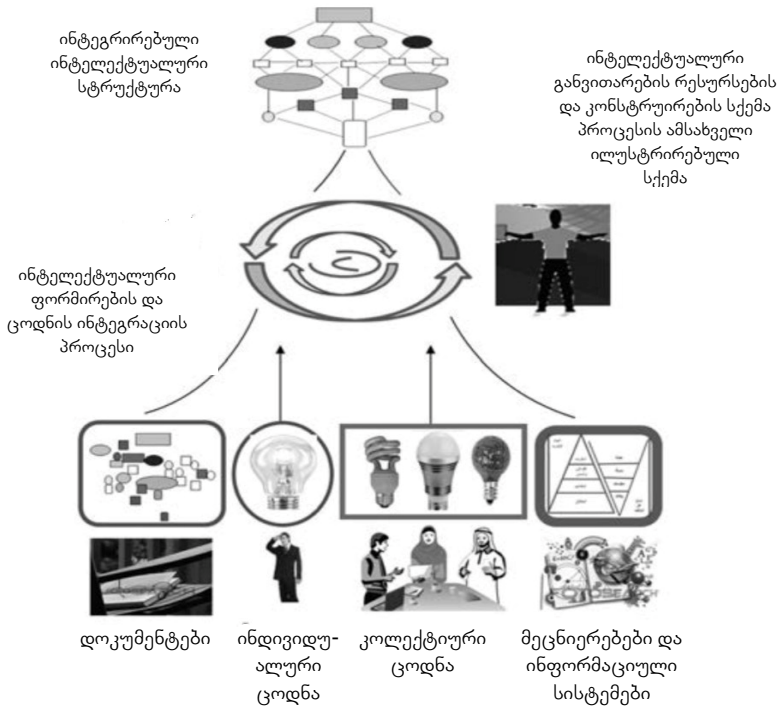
ინტეგრირებული ინტელექტუალური სტრუქტურა

ინტელექტუალური განვითარების რესურსების და კონსტრუირების სქემა პროცესის ამსახველი ილუსტრირებული სქემა

ინტელექტუალური ფორმირების და ცოდნის ინტეგრაციის პროცესი

დოკუმენტები

ინდივიდუალური ცოდნა

კოლექტიური ცოდნა

მეცნიერებები და ინფორმაციული სისტემები